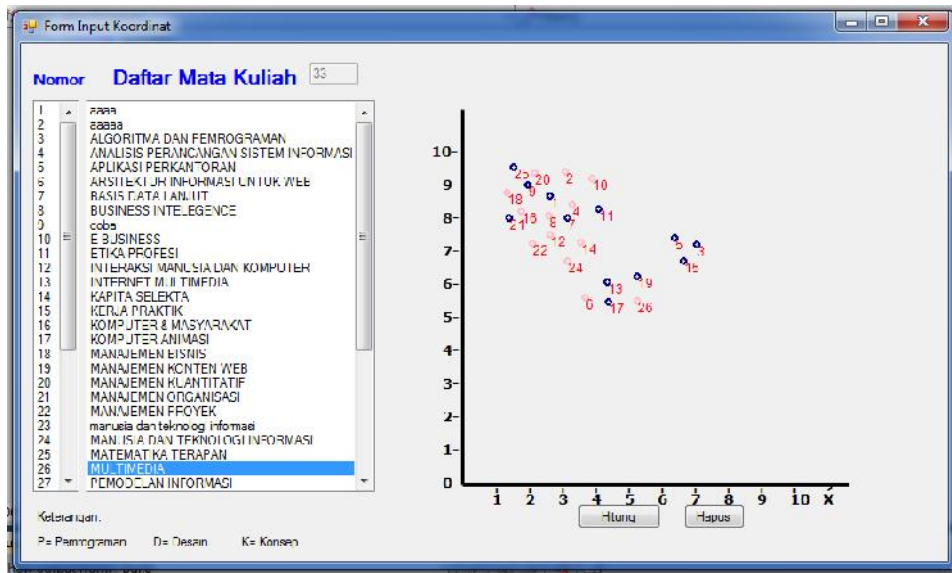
Form Input Koordinat

Nomor Daftar Mata Kuliah 33

| | |
|---|---|
| 1 | aaaa |
| 2 | aaaaa |
| 3 | ALGORITMA DAN PEMROGRAMAN |
| 4 | ANALISIS PERANCANGAN SISTEM INFORMASI |
| 5 | APLIKASI PERKANTORAN |
| 6 | ARSITEKTUR INFORMASI UNTUK WEB |
| 7 | BASIS DATA LANJUT |
| 8 | BUSINESS INTELEGENCE |
| 9 | coba |
| 10 | E BUSINESS |
| 11 | ETIKA PROFESI |
| 12 | INTERAKSI MANUSIA DAN KOMPUTER |
| 13 | INTERNET MULTIMEDIA |
| 14 | KAPITA SELEKTA |
| 15 | KERJA PRAKTIK |
| 16 | KOMPUTER & MASYARAKAT |
| 17 | KOMPUTER ANIMASI |
| 18 | MANAJEMEN BISNIS |
| 19 | MANAJEMEN KONTEN WEB |
| 20 | MANAJEMEN KUANTITATIF |
| 21 | MANAJEMEN ORGANISASI |
| 22 | MANAJEMEN PROYEK |
| 23 | manusia dan teknologi informasi |
| 24 | MANUSIA DAN TEKNOLOGI INFORMASI |
| 25 | MATEMATIKA TERAPAN |
| 26 | MULTIMEDIA |
| 27 | PEMODELAN INFORMASI |

10 9 8 7 6 5 4 3 2 1 0
1 2 3 4 5 6 7 8 9 10 X

25 20 2 10 18 9 1 15 8 4 7 11 21 12 22 14 24 5 3 16 13 19 6 17 26

Hitung Hapus

Keterangan:

P= Pemrograman D= Desain K= Konsep